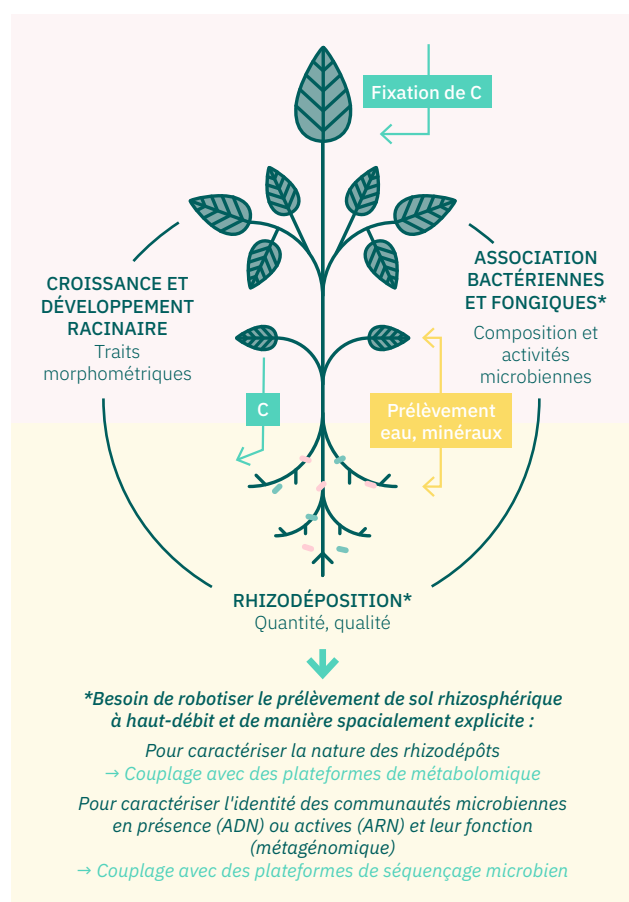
Fixation de C

CROISSANCE ET DÉVELOPPEMENT RACINAIRE
Traits morphométriques

ASSOCIATION BACTÉRIENNES ET FONGIQUES*
Composition et activités microbiennes

C

Prélèvement eau, minéraux

RHIZODÉPOSITION*
Quantité, qualité

*Besoin de robotiser le prélèvement de sol rhizosphérique à haut-débit et de manière spacialement explicite :

Pour caractériser la nature des rhizodépôts
→ Couplage avec des plateformes de métabolomique

Pour caractériser l'identité des communautés microbiennes en présence (ADN) ou actives (ARN) et leur fonction (métagénomique)
→ Couplage avec des plateformes de séquençage microbien